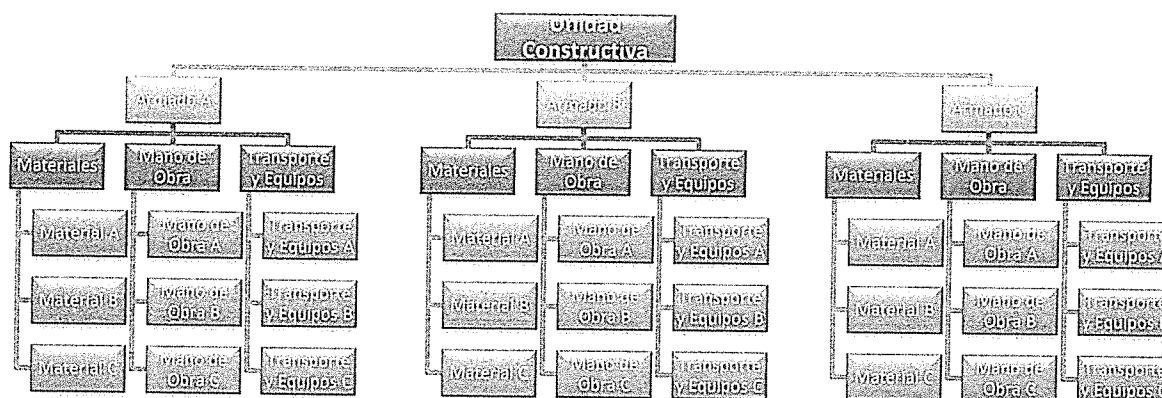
Unidad Constructiva

Actividad A

Materiales

Mano de Obra

Transporte y Equipos

Material A

Material B

Material C

Mano de Obra A

Mano de Obra B

Mano de Obra C

Transporte y Equipos A

Transporte y Equipos B

Transporte y Equipos C

Actividad B

Materiales

Mano de Obra

Transporte y Equipos

Material A

Material B

Material C

Mano de Obra A

Mano de Obra B

Mano de Obra C

Transporte y Equipos A

Transporte y Equipos B

Transporte y Equipos C

Actividad C

Materiales

Mano de Obra

Transporte y Equipos

Material A

Material B

Material C

Mano de Obra A

Mano de Obra B

Mano de Obra C

Transporte y Equipos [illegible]

Transporte y Equipos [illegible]

Transporte y Equipos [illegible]